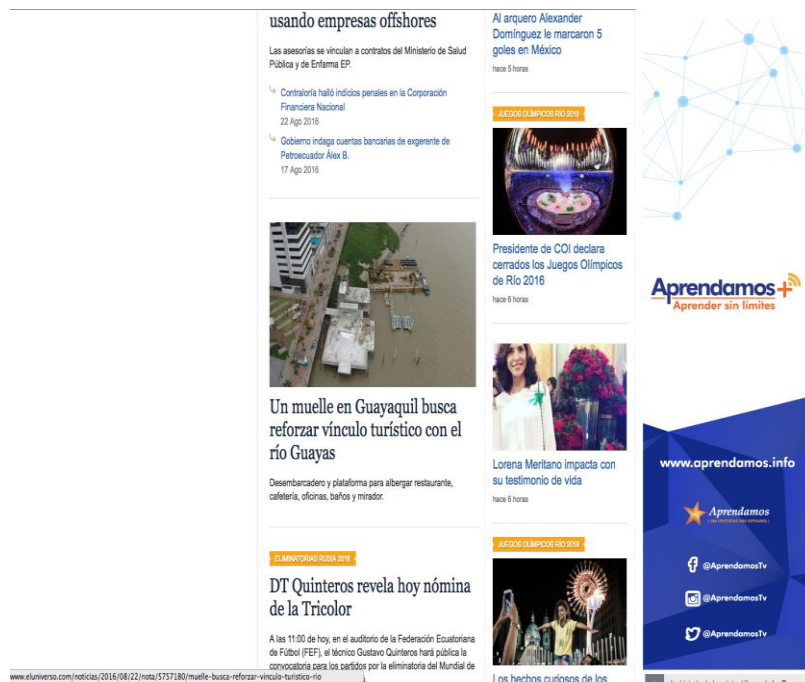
usando empresas offshores

Las asesorías se vinculan a contratos del Ministerio de Salud Pública y de Enfarma EP.

Contraloría halló indicios penales en la Corporación Financiera Nacional
22 Ago 2016

Gobierno indaga cuentas bancarias de exgerente de Petroecuador Álex B.
17 Ago 2016

Un muelle en Guayaquil busca reforzar vínculo turístico con el río Guayas

Desembarcadero y plataforma para albergar restaurante, cafetería, oficinas, baños y mirador.

ELIMINATORIAS RUSIA 2018

DT Quinteros revela hoy nómina de la Tricolor

A las 11:00 de hoy, en el auditorio de la Federación Ecuatoriana de Fútbol (FEF), el técnico Gustavo Quinteros hará pública la convocatoria para los partidos por la eliminatoria del Mundial de

Al arquero Alexander Domínguez le marcaron 5 goles en México
hace 5 horas

JUEGOS OLÍMPICOS RÍO 2016

Presidente de COI declara cerrados los Juegos Olímpicos de Río 2016
hace 6 horas

Lorena Meritano impacta con su testimonio de vida
hace 6 horas

JUEGOS OLÍMPICOS RÍO 2016

Los hechos curiosos de los

Aprendamos+
Aprender sin límites

www.aprendamos.info

Aprendamos

@AprendamosTv
@AprendamosTv
@AprendamosTv

www.eluniverso.com/noticias/2016/08/22/nota/5757180/muelle-busca-reforzar-vinculo-turistico-rio